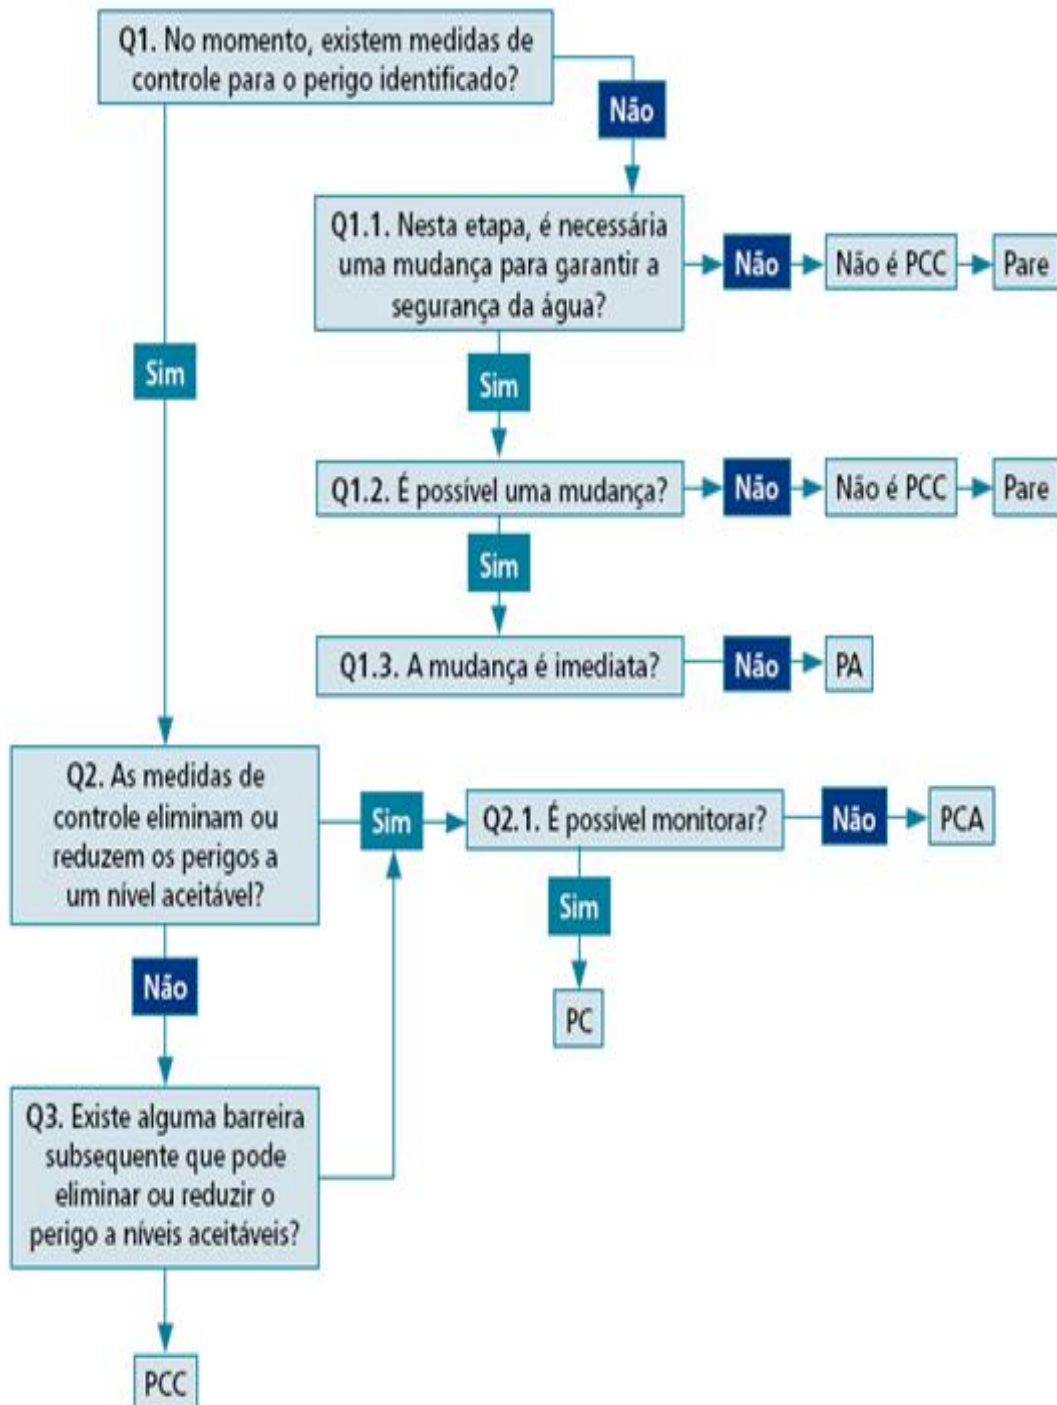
Q1. No momento, existem medidas de controle para o perigo identificado?

Não

Q1.1. Nesta etapa, é necessária uma mudança para garantir a segurança da água?

Não

Não é PCC

Pare

Sim

Sim

Q1.2. É possível uma mudança?

Não

Não é PCC

Pare

Sim

Q1.3. A mudança é imediata?

Não

PA

Q2. As medidas de controle eliminam ou reduzem os perigos a um nível aceitável?

Sim

Q2.1. É possível monitorar?

Não

PCA

Sim

PC

Não

Q3. Existe alguma barreira subsequente que pode eliminar ou reduzir o perigo a níveis aceitáveis?

PCC